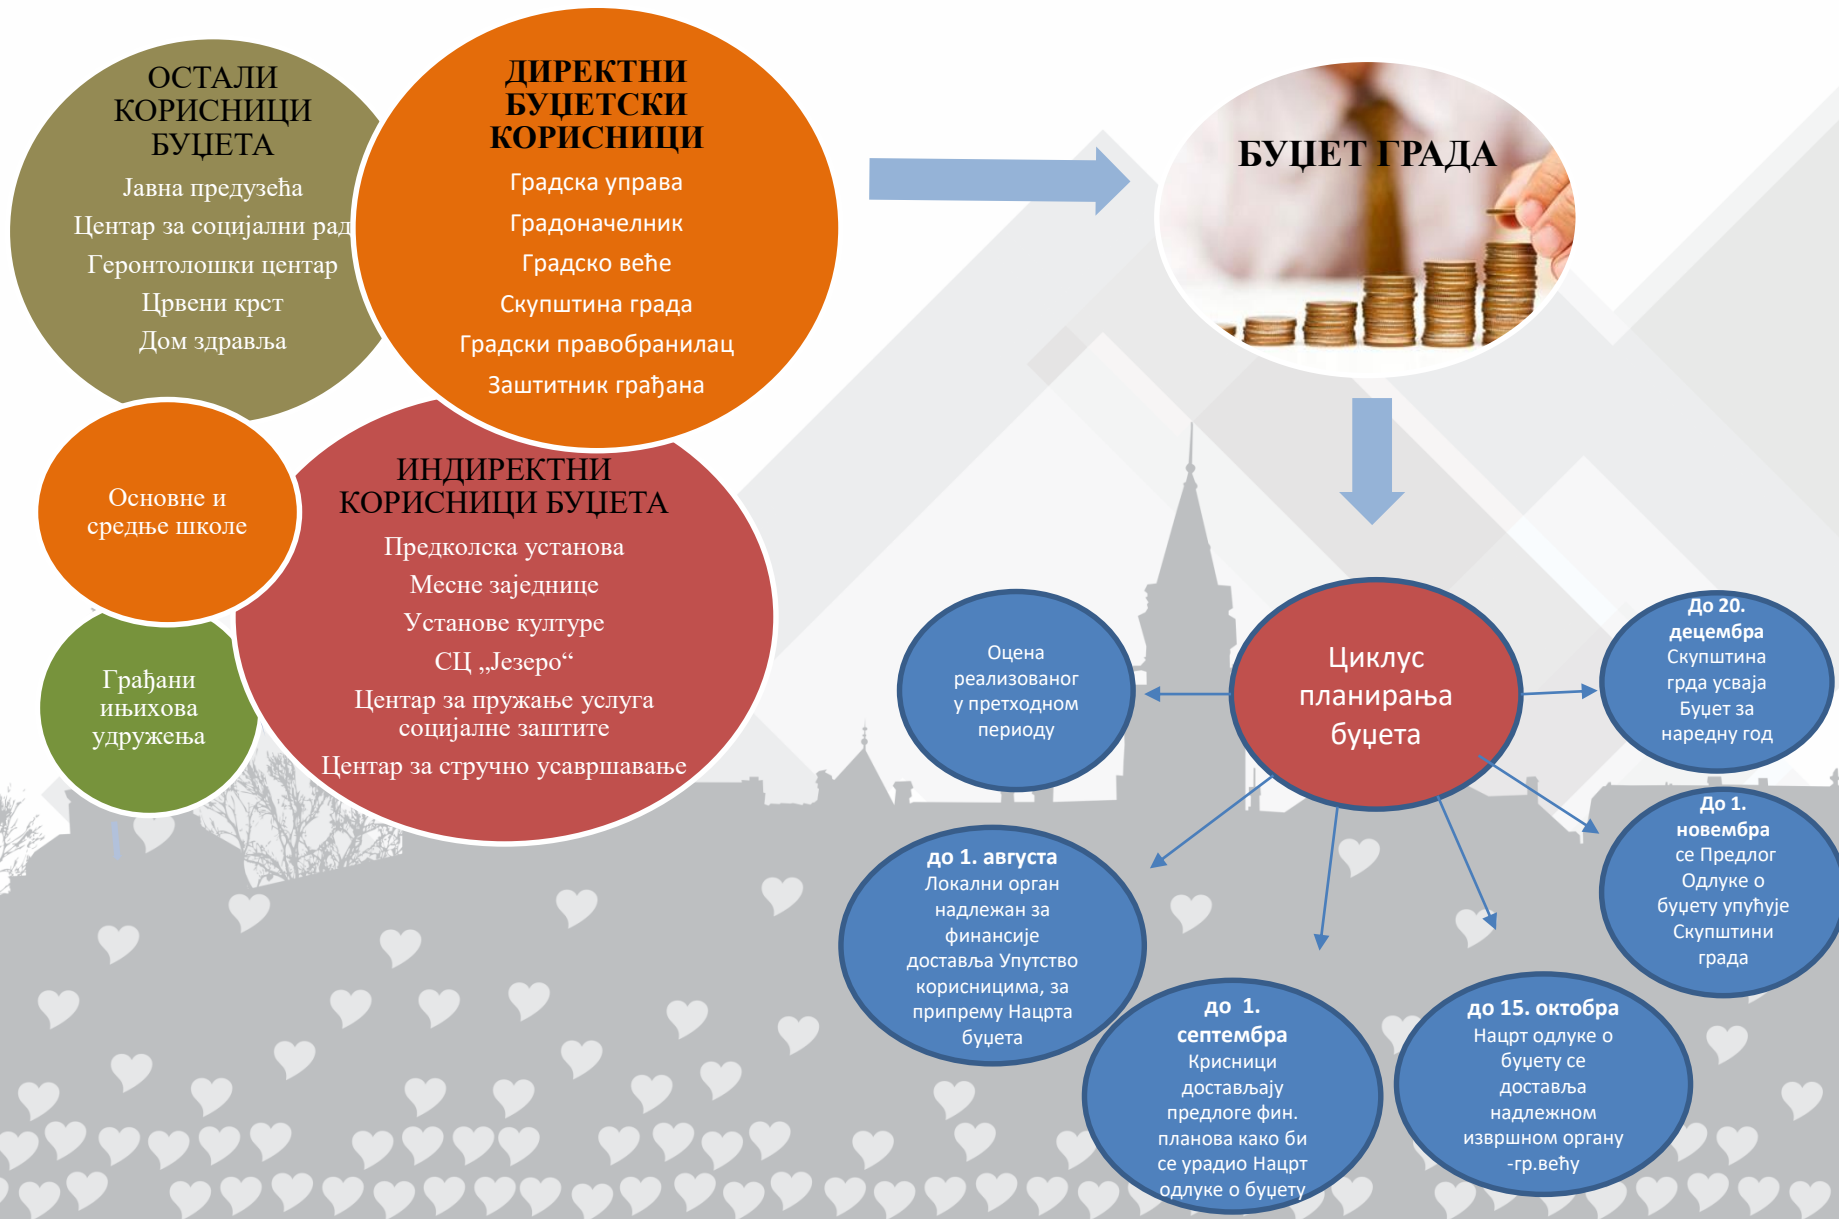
ОСТАЛИ КОРИСНИЦИ БУЏЕТА
Јавна предузећа
Центар за социјални рад
Геронтолошки центар
Црвени крст
Дом здравља

ДИРЕКТНИ БУЏЕТСКИ КОРИСНИЦИ
Градска управа
Градоначелник
Градско веће
Скупштина града
Градски правобранилац
Заштитник грађана

БУЏЕТ ГРАДА

Основне и средње школе

Грађани и њихова удружења

ИНДИРЕКТНИ КОРИСНИЦИ БУЏЕТА
Предколска установа
Месне заједнице
Установе културе
СЦ „Језеро“
Центар за пружање услуга социјалне заштите
Центар за стручно усавршавање

Оцена реализованог у претходном периоду

Циклус планирања буџета

До 20. децембра Скупштина грда усваја Буџет за наредну год

До 1. новембра се Предлог Одлуке о буџету упућује Скупштини града

до 1. августа Локални орган надлежан за финансије доставља Упутство корисницима, за припрему Нацрта буџета

до 1. септембра Крсници достављају предлоге фин. планова како би се урадио Нацрт одлуке о буџету

до 15. октобра Нацрт одлуке о буџету се доставља надлежном извршном органу -гр.већу